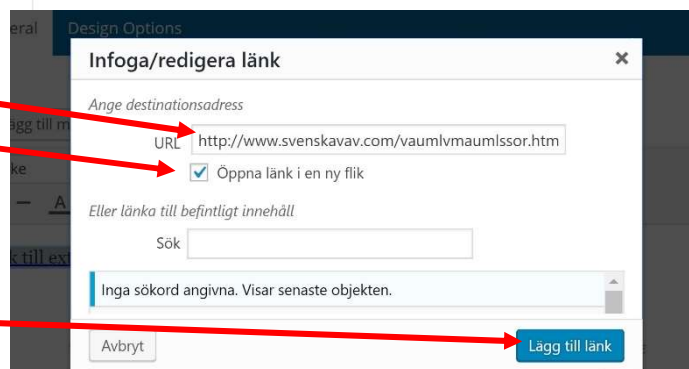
eral

Design Options

Infoga/redigera länk

×

Ange destinationsadress

URL http://www.svenskavav.com/vaumlvmaumlssor.htm

Öppna länk i en ny flik

Eller länka till befintligt innehåll

Sök

Inga sökord angivna. Visar senaste objekten.

Avbryt

Lägg till länk

ägg till m

ke

k till ext